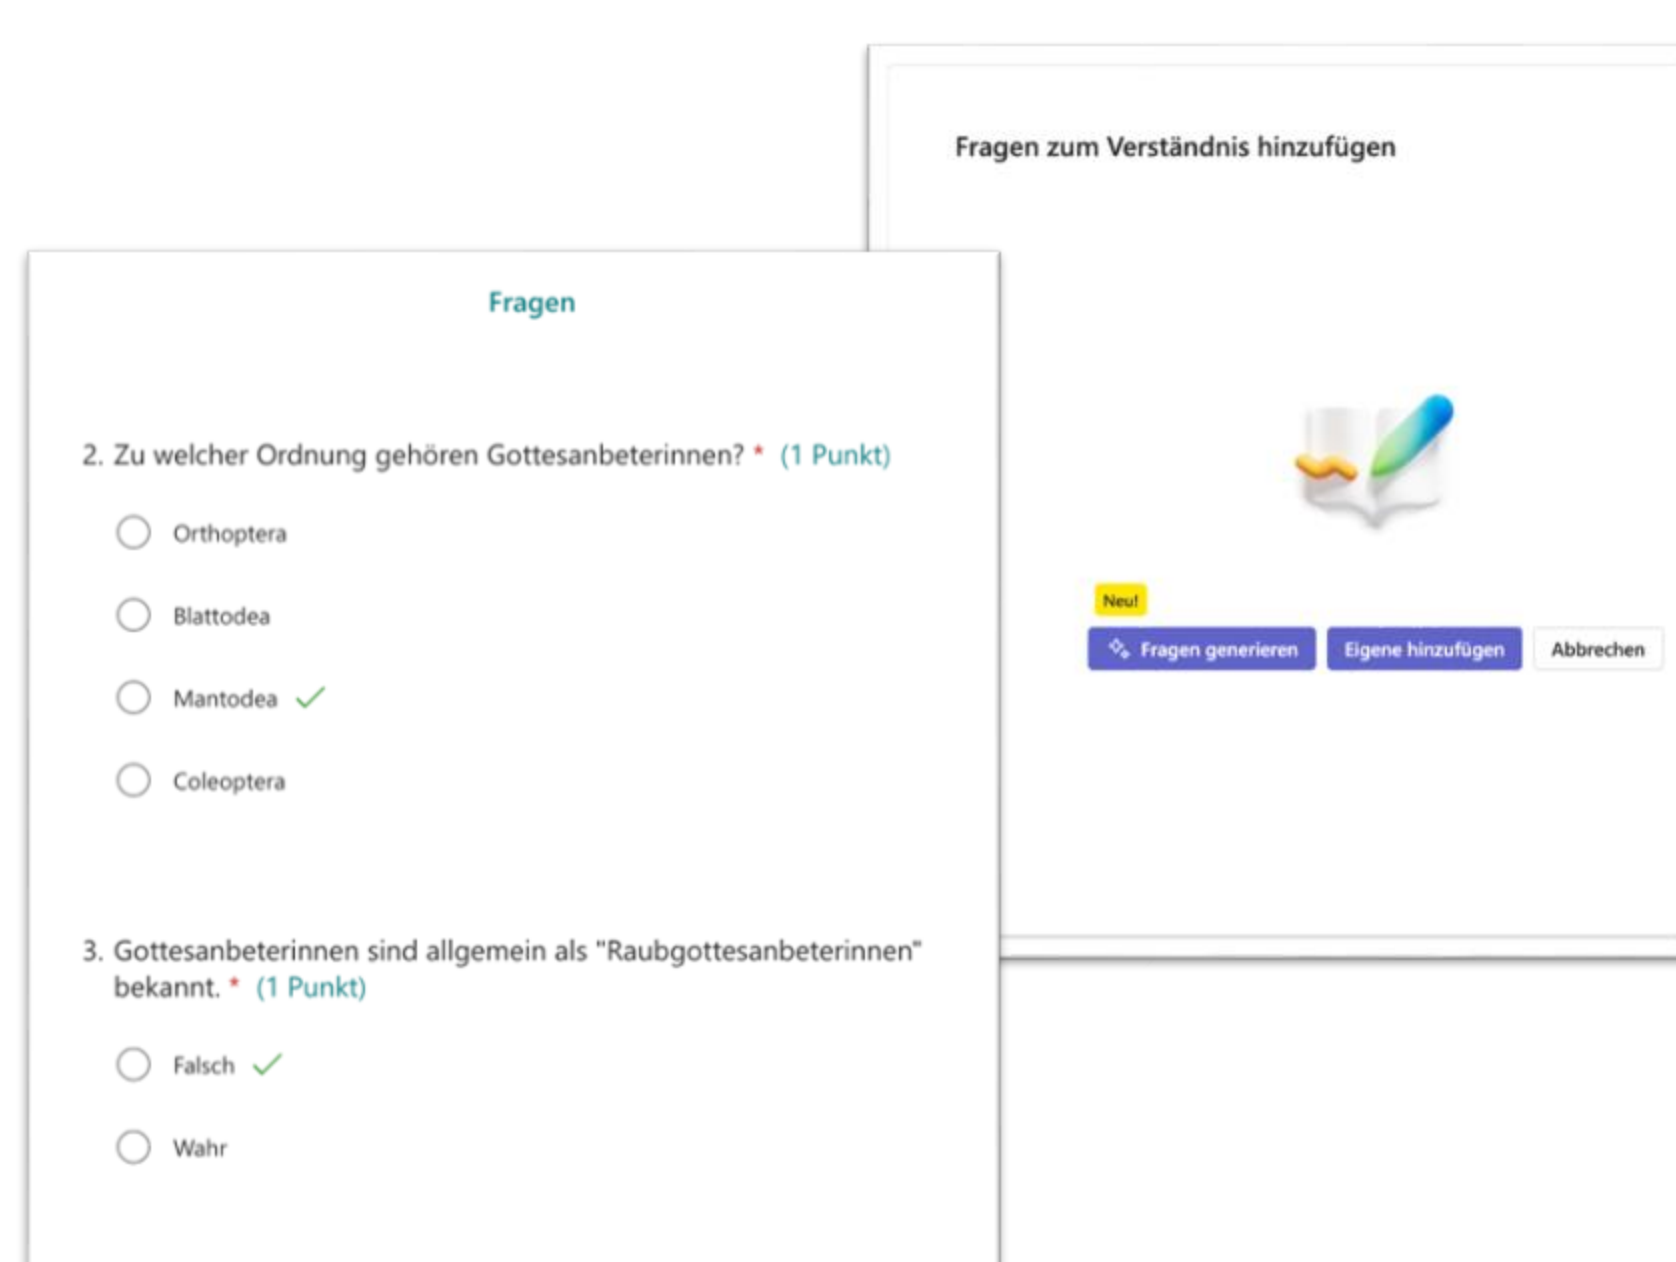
Fragen zum Verständnis hinzufügen

Neu!

Fragen generieren

Eigene hinzufügen

Abbrechen

Fragen

2. Zu welcher Ordnung gehören Gottesanbeterinnen? * (1 Punkt)

Orthoptera

Blattodea

Mantodea

Coleoptera

3. Gottesanbeterinnen sind allgemein als "Raubgottesanbeterinnen" bekannt. * (1 Punkt)

Falsch

Wahr